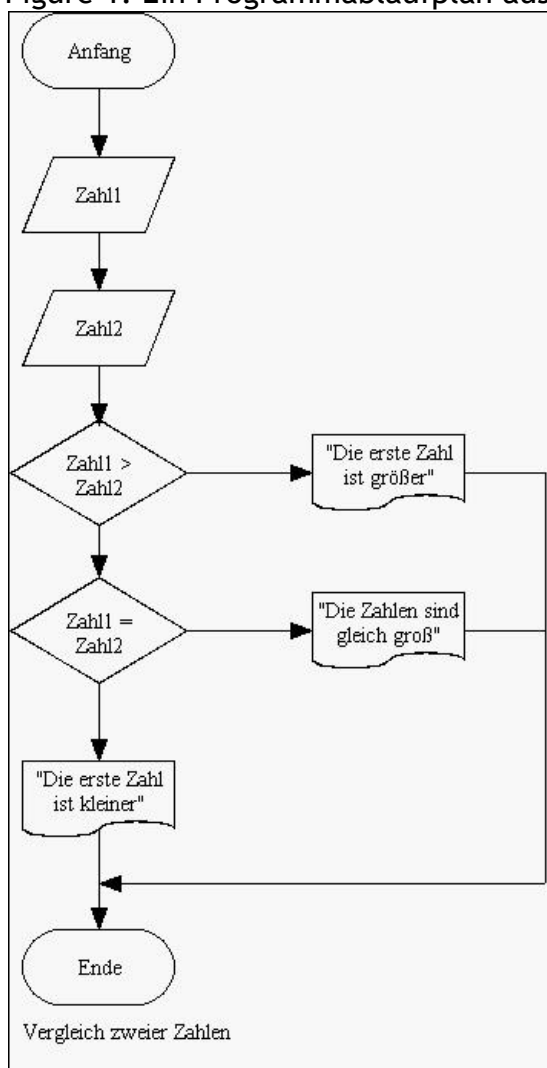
Figure 1: Ein Programmablaufplan aus

Anfang

Zahl1

Zahl2

Zahl1 > Zahl2

"Die erste Zahl ist größer"

Zahl1 = Zahl2

"Die Zahlen sind gleich groß"

"Die erste Zahl ist kleiner"

Ende

Vergleich zweier Zahlen